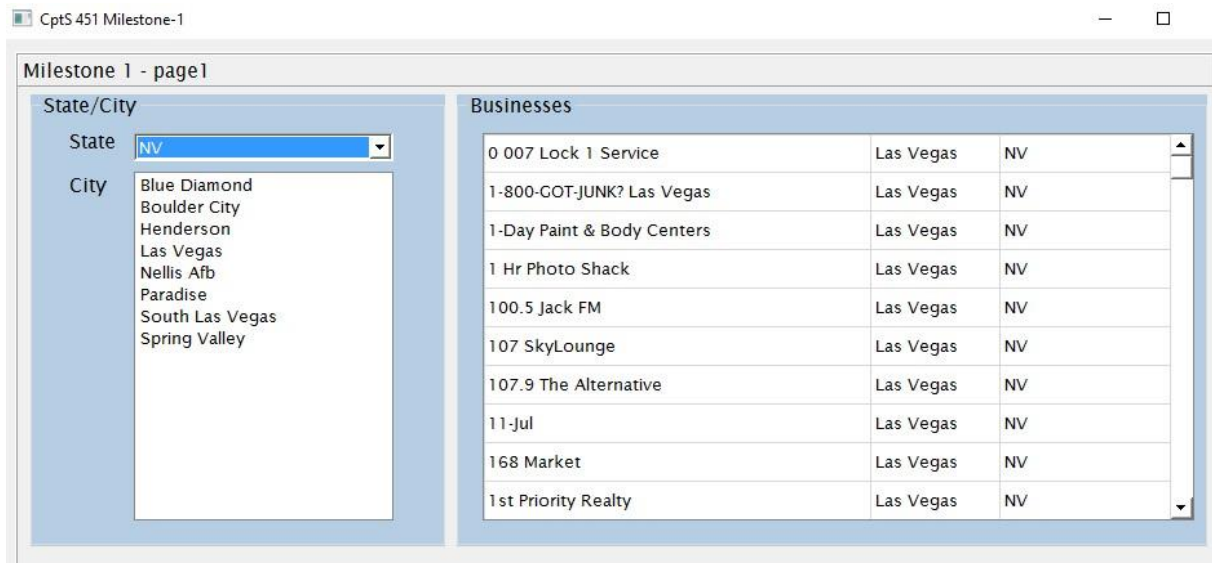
CptS 451 Milestone-1

Milestone 1 - page1

State/City

State NV

City

Blue Diamond
Boulder City
Henderson
Las Vegas
Nellis Afb
Paradise
South Las Vegas
Spring Valley

Businesses

| | | |
|---|---|---|
| 0 007 Lock 1 Service | Las Vegas | NV |
| 1-800-GOT-JUNK? Las Vegas | Las Vegas | NV |
| 1-Day Paint & Body Centers | Las Vegas | NV |
| 1 Hr Photo Shack | Las Vegas | NV |
| 100.5 Jack FM | Las Vegas | NV |
| 107 SkyLounge | Las Vegas | NV |
| 107.9 The Alternative | Las Vegas | NV |
| 11-Jul | Las Vegas | NV |
| 168 Market | Las Vegas | NV |
| 1st Priority Realty | Las Vegas | NV |